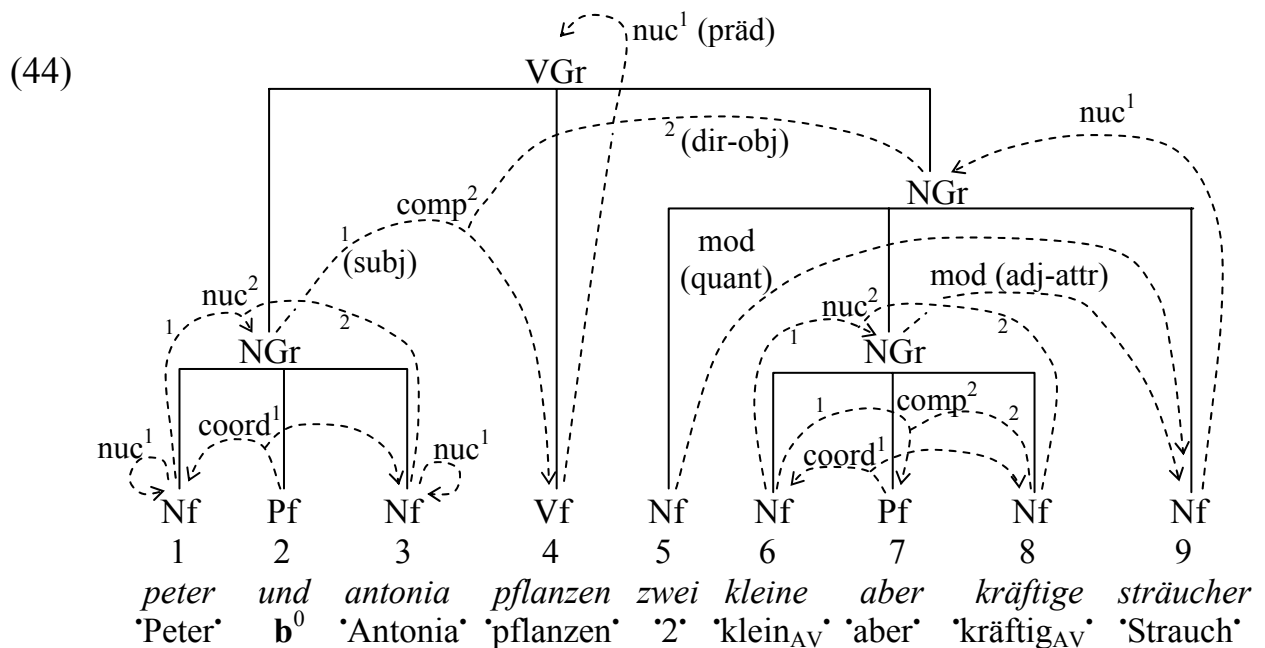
(44)

nuc$^1$ (präd)

VGr

nuc$^1$

$^2$ (dir-obj)

NGr

comp$^2$

$^1$ (subj)

mod (quant)

mod (adj-attr)

nuc$^2$

$^1$ $^2$

NGr

nuc$^2$

$^1$ $^2$

NGr

coord$^1$

nuc$^1$ nuc$^1$

comp$^2$

$^1$ $^2$

coord$^1$

| Nf | Pf | Nf | Vf | Nf | Nf | Pf | Nf | Nf |
|---|---|---|---|---|---|---|---|---|
| 1 | 2 | 3 | 4 | 5 | 6 | 7 | 8 | 9 |
| *peter* | *und* | *antonia* | *pflanzen* | *zwei* | *kleine* | *aber* | *kräftige* | *sträucher* |
| ˙Peter˙ | $\mathbf{b}^0$ | ˙Antonia˙ | ˙pflanzen˙ | ˙2˙ | ˙klein$_{AV}$˙ | ˙aber˙ | ˙kräftig$_{AV}$˙ | ˙Strauch˙ |